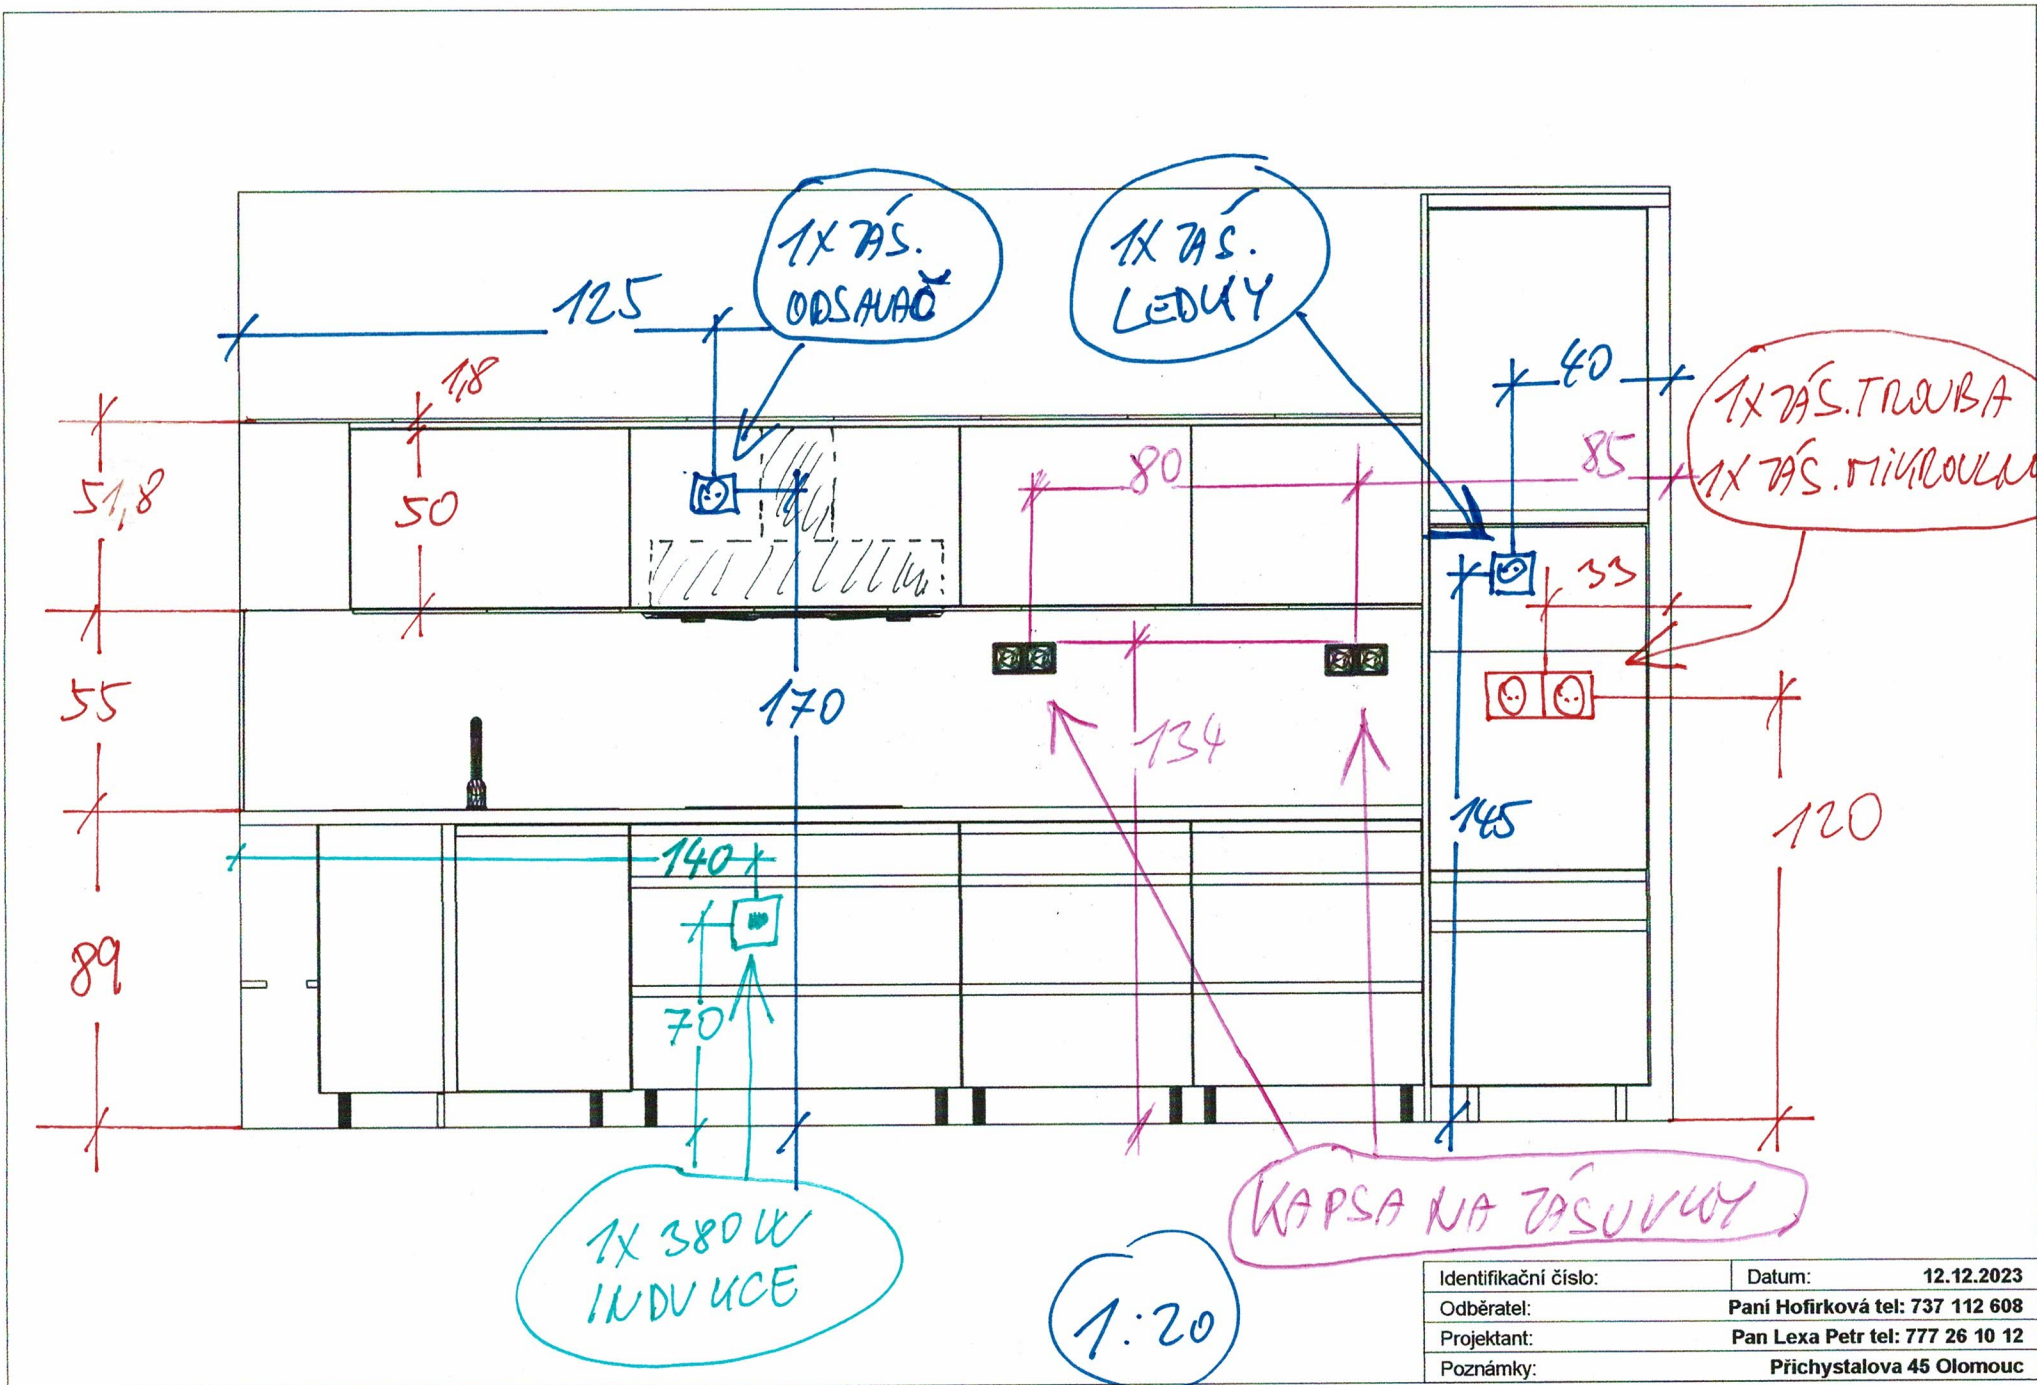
1X ZÁS. ODSAVAČ

1X ZÁS. LEDNY

125

1,8

51,8

50

40

85

1X ZÁS. TROUBA
1X ZÁS. MIKROVL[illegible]

80

33

55

170

134

145

120

140

89

70

1X 380 V INDUKCE

KAPSA NA ZÁSUVKY

1:20

| Identifikační číslo: | Datum: 12.12.2023 |
|---|---|
| Odběratel: | Paní Hofirková tel: 737 112 608 |
| Projektant: | Pan Lexa Petr tel: 777 26 10 12 |
| Poznámky: | Přichystalova 45 Olomouc |